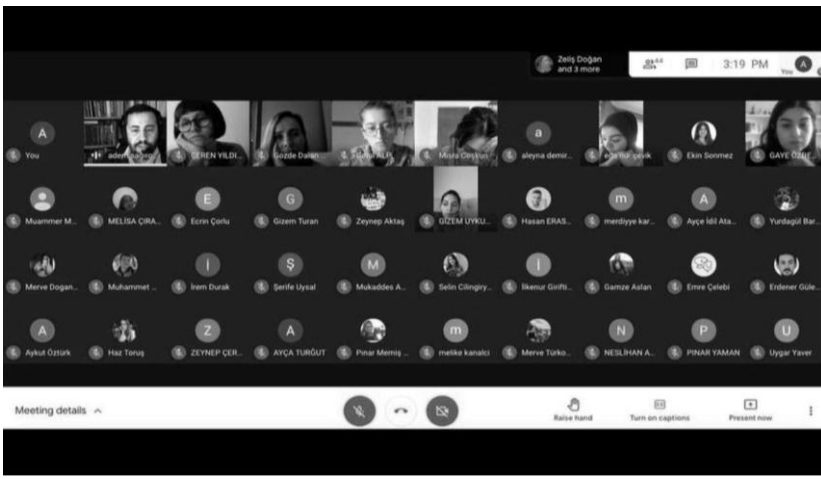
Zeliş Doğan and 3 more

3:19 PM

You

A

You

adem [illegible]

CEREN YILDI...

Gozde Daları

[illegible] ALP

Mısra Cos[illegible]

a

aleyna demir...

e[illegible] çevik

Ekin Sonmez

GAYE ÖZ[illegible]

Muammer M...

MELİSA ÇIRA...

E

Ecrin Çorlu

G

Gizem Turan

Zeynep Aktaş

GİZEM UYKU...

Hasan ERAS...

m

merdiyye kar...

A

Ayçe İdil Ata...

Yurdagül Bar...

Merve Dogan...

Muhammet ...

İ

İrem Durak

Ş

Şerife Uysal

M

Mukaddes A...

Selin Cilingiry...

İ

İlkenur Girifti...

Gamze Aslan

Emre Çelebi

Erdener Güle...

A

Aykut Öztürk

Haz Toruş

Z

ZEYNEP ÇER...

A

AYÇA TURĞUT

Pinar Memiş ...

m

melike kanalci

Merve Türko...

N

NESLİHAN A...

P

PINAR YAMAN

U

Uygar Yaver

Meeting details

Raise hand

Turn on captions

Present now